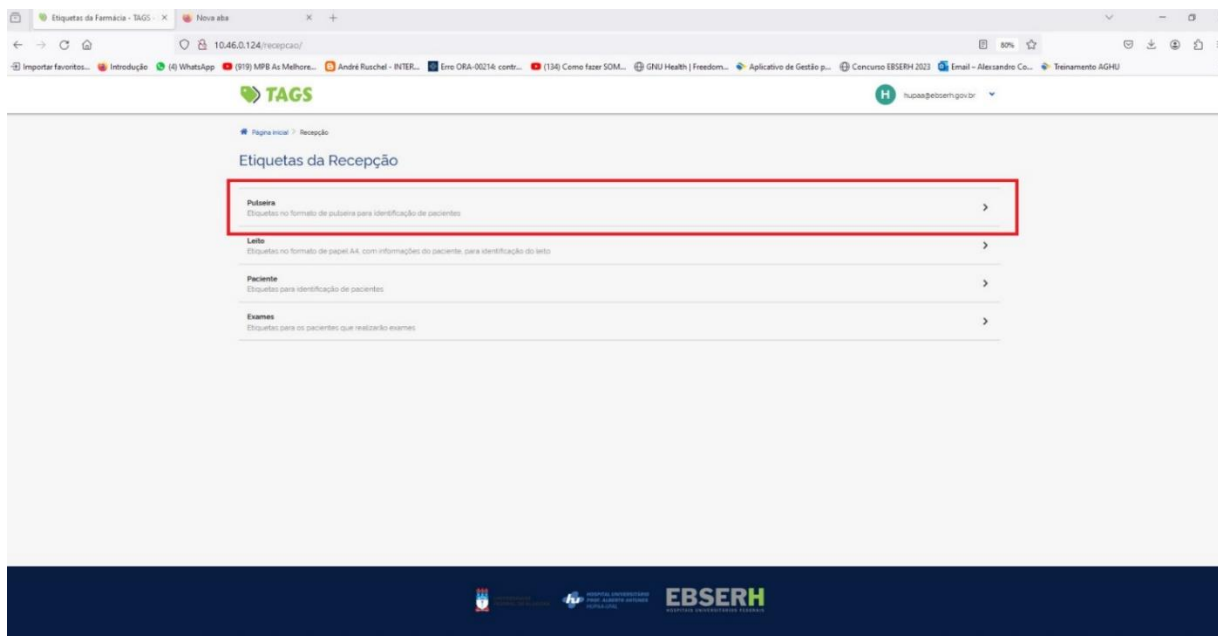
Etiquetas da Farmácia - TAGS
Nova aba
10.46.0.124/recepcao/
80%
Importar favoritos... Introdução (4) WhatsApp (919) MPB As Melhore... André Ruschel - INTER... Erro ORA-00214: contr... (134) Como fazer SOM... GNU Health | Freedom... Aplicativo de Gestão p... Concurso EBSERH 2023 Email – Alessandro Co... Treinamento AGHU

TAGS
H hupaa@ebserh.gov.br

Página inicial / Recepção

Etiquetas da Recepção

Pulseira
Etiquetas no formato de pulseira para identificação de pacientes

Leito
Etiquetas no formato de papel A4, com informações do paciente, para identificação do leito

Paciente
Etiquetas para identificação de pacientes

Exames
Etiquetas para os pacientes que realizarão exames

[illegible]
HOSPITAL UNIVERSITÁRIO PROF. ALBERTO ANTUNES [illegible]
EBSERH
HOSPITAIS UNIVERSITÁRIOS FEDERAIS